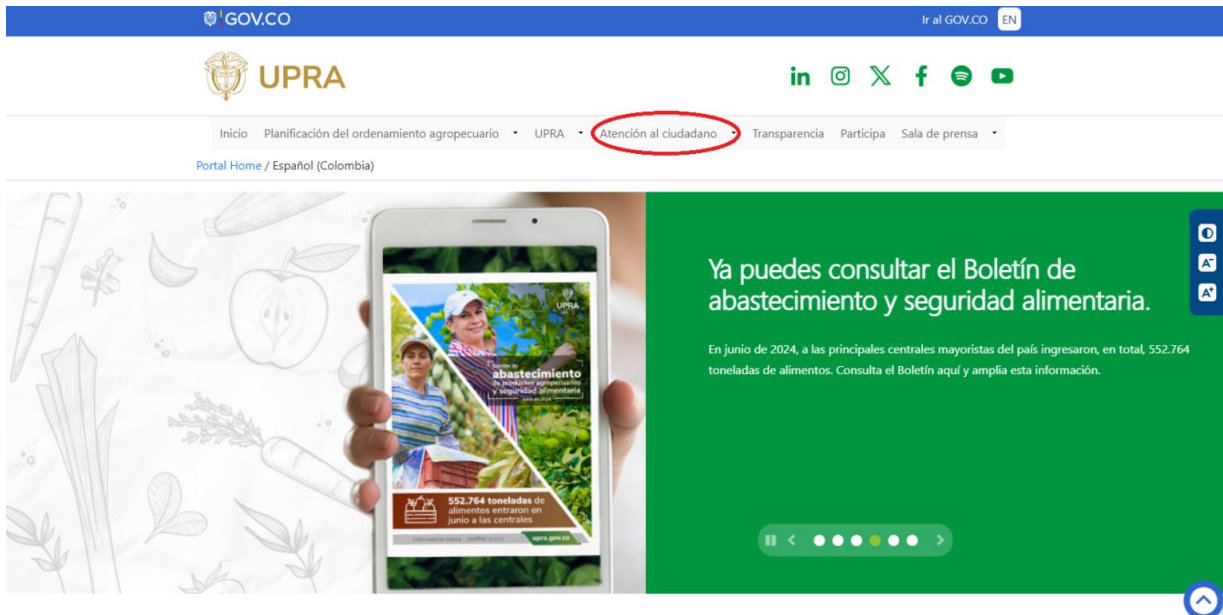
GOV.CO

Ir al GOV.CO EN

UPRA

Inicio Planificación del ordenamiento agropecuario UPRA Atención al ciudadano Transparencia Participa Sala de prensa

Portal Home / Español (Colombia)

UPRA

abastecimiento

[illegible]

552.764 toneladas de alimentos entraron en junio a las centrales

upra.gov.co

Ya puedes consultar el Boletín de abastecimiento y seguridad alimentaria.

En junio de 2024, a las principales centrales mayoristas del país ingresaron, en total, 552.764 toneladas de alimentos. Consulta el Boletín aquí y amplia esta información.